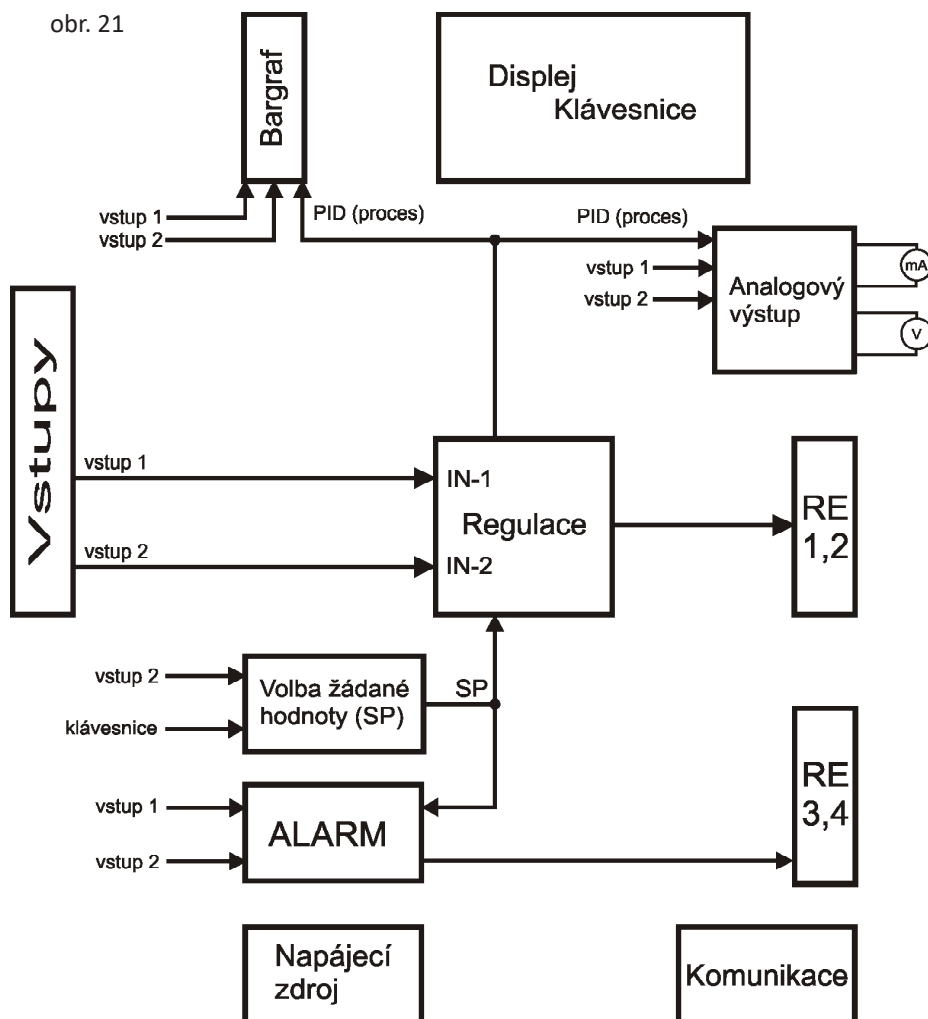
obr. 21

Bargraf

Displej
Klávesnice

vstup 1
vstup 2
PID (proces)
PID (proces)
vstup 1
vstup 2
Analogový výstup
mA
V

Vstupy

vstup 1
vstup 2
IN-1
Regulace
IN-2
RE 1,2

vstup 2
klávesnice
Volba žádané hodnoty (SP)
SP

vstup 1
vstup 2
ALARM
RE 3,4

Napájecí zdroj

Komunikace